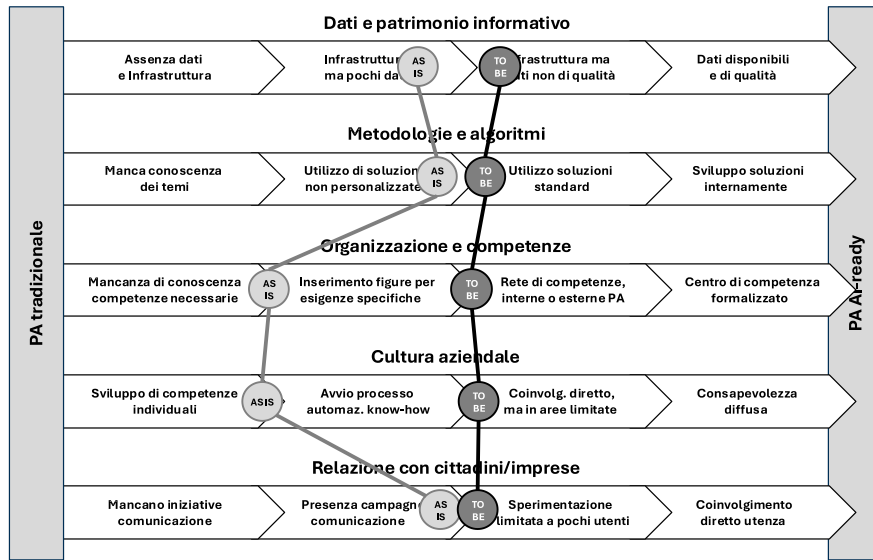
PA tradizionale

Dati e patrimonio informativo

Assenza dati e Infrastruttura

Infrastruttur ma pochi da

AS IS

TO BE

frastruttura ma ti non di qualità

Dati disponibili e di qualità

Metodologie e algoritmi

Manca conoscenza dei temi

Utilizzo di soluzion non personalizzate

AS IS

TO BE

Utilizzo soluzioni standard

Sviluppo soluzioni internamente

Organizzazione e competenze

Mancanza di conoscenza competenze necessarie

AS IS

Inserimento figure per esigenze specifiche

TO BE

Rete di competenze, interne o esterne PA

Centro di competenza formalizzato

Cultura aziendale

Sviluppo di competenze individuali

ASIS

Avvio processo automaz. know-how

TO BE

Coinvolg. diretto, ma in aree limitate

Consapevolezza diffusa

Relazione con cittadini/imprese

Mancano iniziative comunicazione

Presenza campagn comunicazione

AS IS

TO BE

Sperimentazione limitata a pochi utenti

Coinvolgimento diretto utenza

PA AI-ready